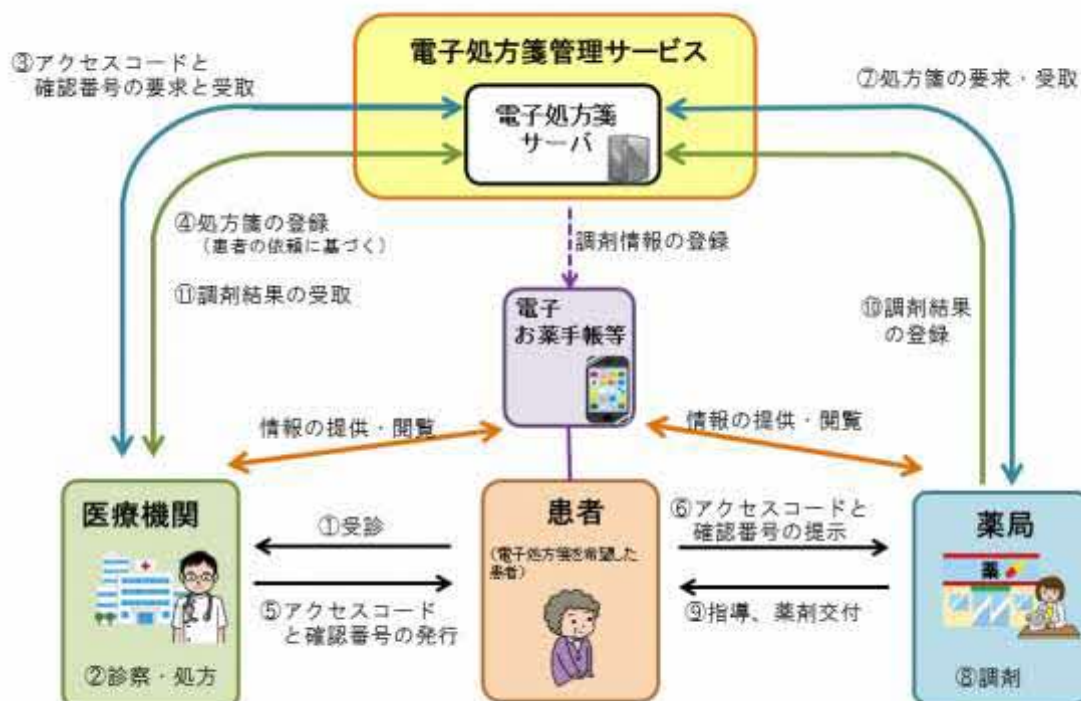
③アクセスコードと確認番号の要求と受取

電子処方箋管理サービス

電子処方箋サーバ

⑦処方箋の要求・受取

④処方箋の登録
（患者の依頼に基づく）

調剤情報の登録

⑪調剤結果の受取

電子お薬手帳等

⑩調剤結果の登録

情報の提供・閲覧

情報の提供・閲覧

医療機関

①受診

患者

（電子処方箋を希望した患者）

⑥アクセスコードと確認番号の提示

薬局

薬

⑤アクセスコードと確認番号の発行

⑨指導、薬剤交付

②診察・処方

⑧調剤